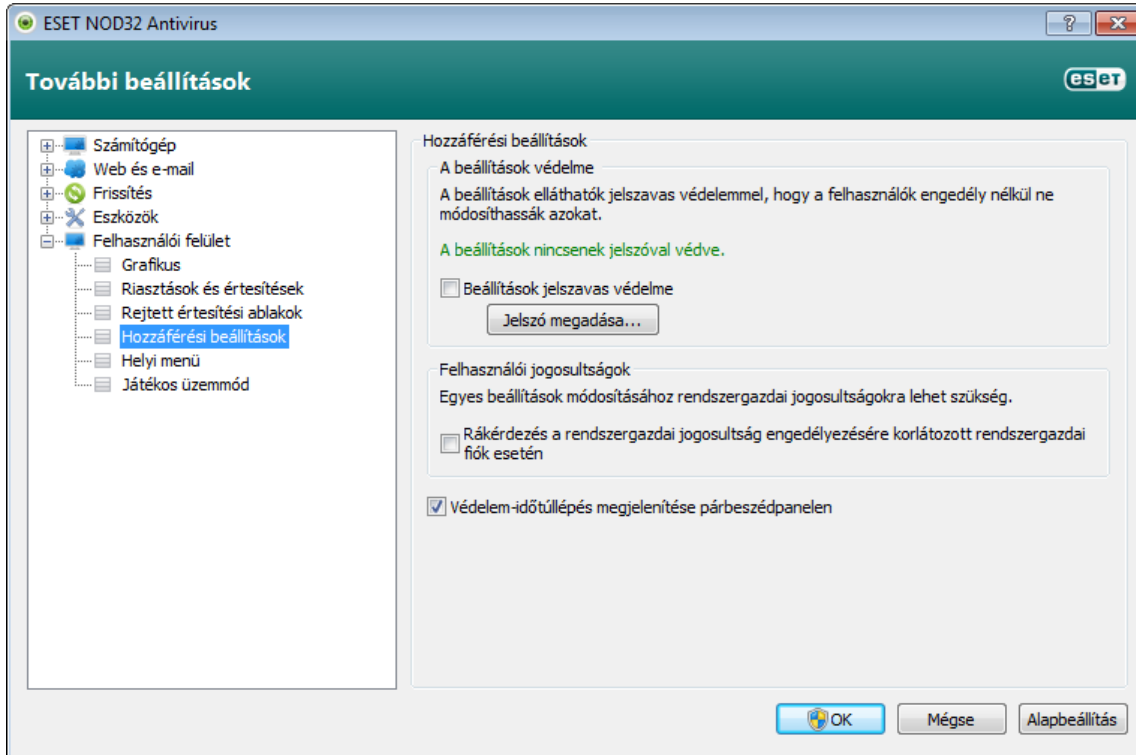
ESET NOD32 Antivirus

? X

További beállítások

eset

Számítógép
Web és e-mail
Frissítés
Eszközök
Felhasználói felület
Grafikus
Riasztások és értesítések
Rejtett értesítési ablakok
Hozzáférési beállítások
Helyi menü
Játékos üzemmód

Hozzáférési beállítások

A beállítások védelme

A beállítások elláthatók jelszavas védelemmel, hogy a felhasználók engedély nélkül ne módosíthassák azokat.

A beállítások nincsenek jelszóval védve.

Beállítások jelszavas védelme

Jelszó megadása...

Felhasználói jogosultságok

Egyes beállítások módosításához rendszergazdai jogosultságokra lehet szükség.

Rákérdezés a rendszergazdai jogosultság engedélyezésére korlátozott rendszergazdai fiók esetén

Védelem-időtúllépés megjelenítése párbeszédpanelen

OK

Mégse

Alapbeállítás